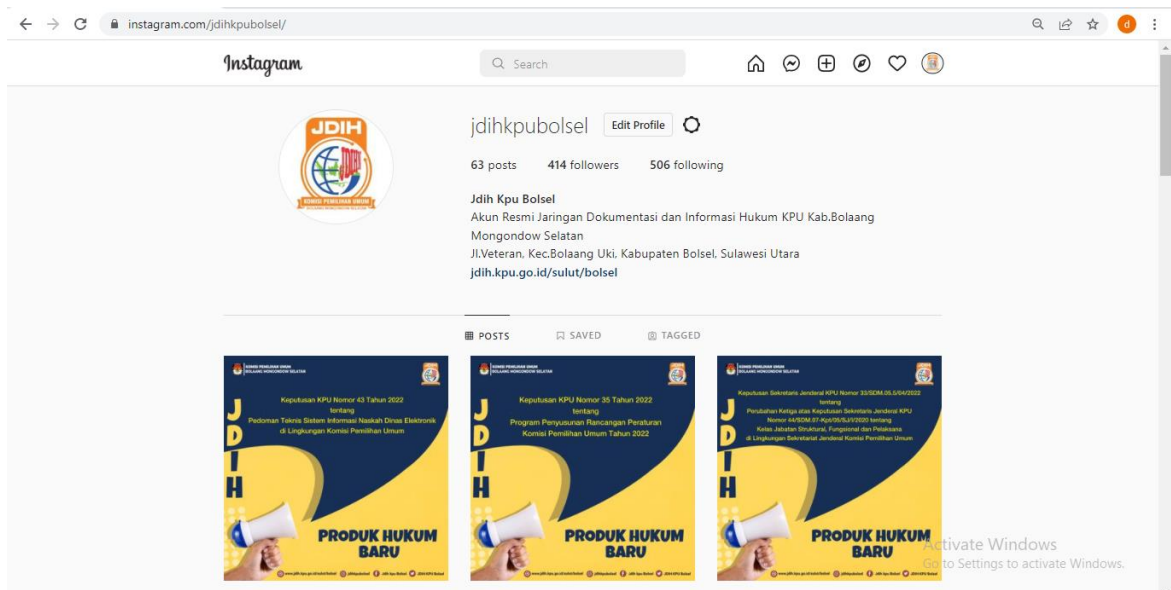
instagram.com/jdihkpubolsel/

Instagram

Search

jdihkpubolsel Edit Profile

63 posts 414 followers 506 following

Jdih Kpu Bolsel
Akun Resmi Jaringan Dokumentasi dan Informasi Hukum KPU Kab.Bolaang Mongondow Selatan
Jl.Veteran, Kec.Bolaang Uki, Kabupaten Bolsel, Sulawesi Utara
jdih.kpu.go.id/sulut/bolsel

JDIH
KOMISI PEMILIHAN UMUM

POSTS SAVED TAGGED

KOMISI PEMILIHAN UMUM BOLAANG MONGONDOW SELATAN
Keputusan KPU Nomor 43 Tahun 2022 tentang Pedoman Teknis Sistem Informasi Naskah Dinas Elektronik di Lingkungan Komisi Pemilihan Umum
JDIH
PRODUK HUKUM BARU
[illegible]

KOMISI PEMILIHAN UMUM BOLAANG MONGONDOW SELATAN
Keputusan KPU Nomor 35 Tahun 2022 tentang Program Penyusunan Rancangan Peraturan Komisi Pemilihan Umum Tahun 2022
JDIH
PRODUK HUKUM BARU
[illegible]

KOMISI PEMILIHAN UMUM BOLAANG MONGONDOW SELATAN
Keputusan Sekretaris Jenderal KPU Nomor 33/SDM.05.5/04/2022 tentang Perubahan Ketiga atas Keputusan Sekretaris Jenderal KPU Nomor 44/SDM.07-Kpt/05/SJ/V/2020 tentang Kelas Jabatan Struktural, Fungsional dan Pelaksana di Lingkungan Sekretariat Jenderal Komisi Pemilihan Umum
JDIH
PRODUK HUKUM BARU
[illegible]

Activate Windows
Go to Settings to activate Windows.